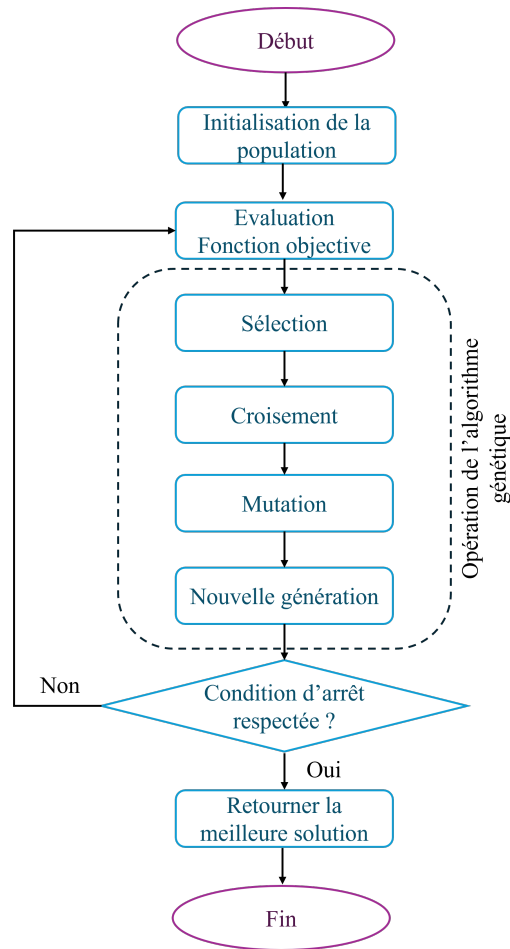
Début

Initialisation de la population

Evaluation Fonction objective

Sélection

Croisement

Mutation

Nouvelle génération

Opération de l'algorithme génétique

Non

Condition d'arrêt respectée ?

Oui

Retourner la meilleure solution

Fin